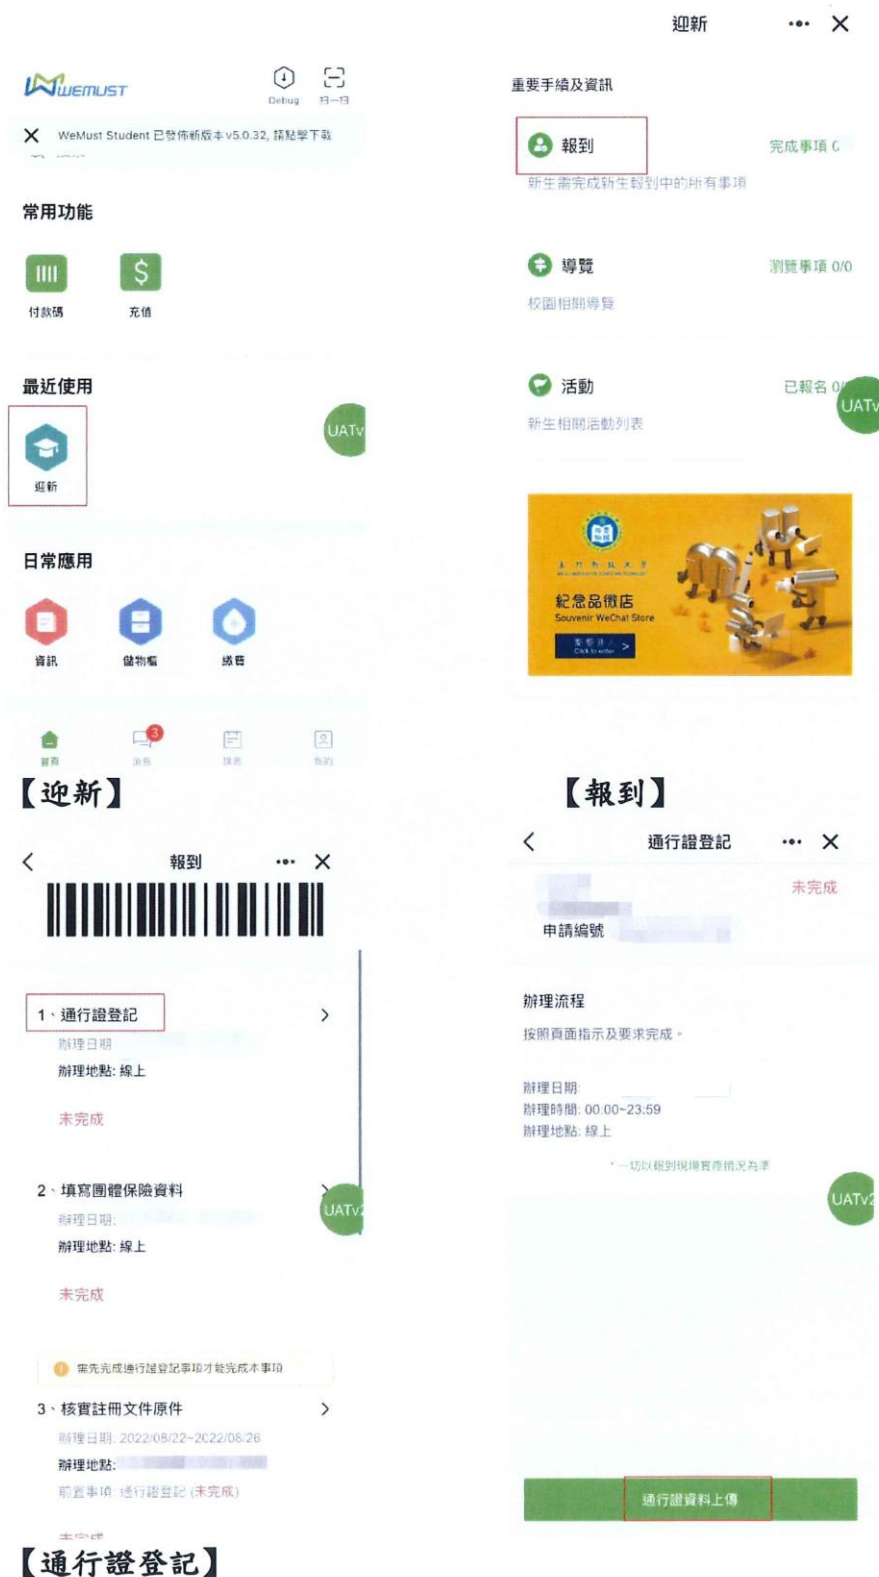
WEMUST

Debug 扫一扫

WeMust Student 已發佈新版本 v5.0.32, 請點擊下載

常用功能

付款碼 充值

最近使用

迎新

UATv

日常應用

資訊 儲物櫃 總務

首頁 消息 課表 我的

【迎新】

迎新

重要手續及資訊

報到 完成事項 0

新生需完成新生報到中的所有事項

導覽 瀏覽事項 0/0

校園相關導覽

活動 已報名 0

新生相關活動列表

UATv

紀念品微店
Souvenir WeChat Store

點擊進入
Click to enter

【報到】

報到

1、通行證登記

辦理日期

辦理地點: 線上

未完成

2、填寫團體保險資料

辦理日期:

辦理地點: 線上

未完成

UATv

需先完成通行證登記事項才能完成本事項

3、核實註冊文件原件

辦理日期: 2022/08/22~2022/08/26

辦理地點:

前置事項: 通行證登記 (未完成)

未完成

【通行證登記】

通行證登記

未完成

申請編號

辦理流程

按照頁面指示及要求完成。

辦理日期:

辦理時間: 00:00~23:59

辦理地點: 線上

*一切以報到現場實際情況為準

UATv

通行證資料上傳